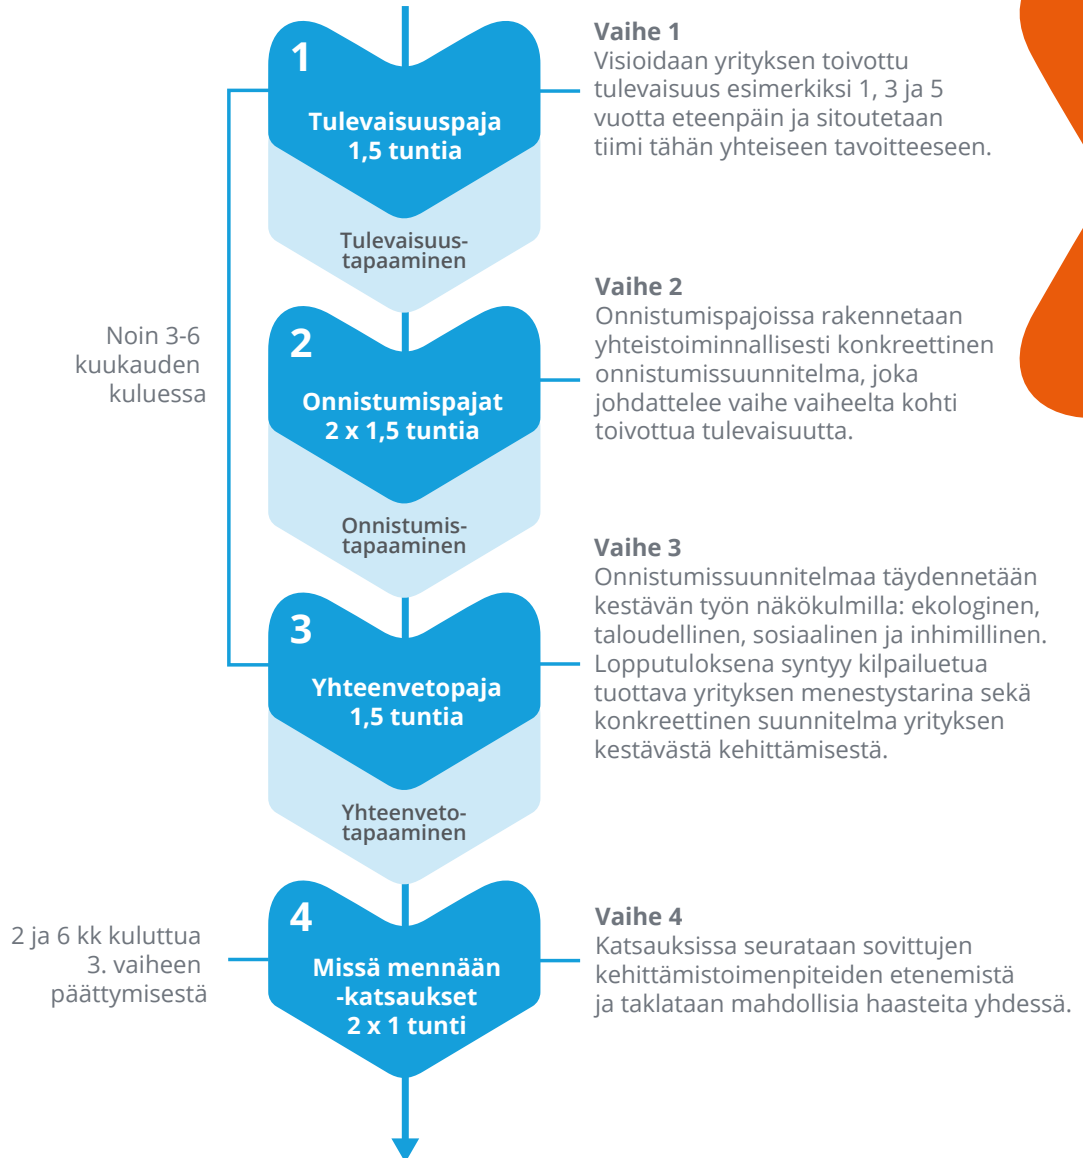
1

Tulevaisuuspaja
1,5 tuntia

Tulevaisuustapaaminen

Vaihe 1
Visioidaan yrityksen toivottu tulevaisuus esimerkiksi 1, 3 ja 5 vuotta eteenpäin ja sitoutetaan tiimi tähän yhteiseen tavoitteeseen.

Noin 3-6 kuukauden kuluessa

2

Onnistumispajat
2 x 1,5 tuntia

Onnistumistapaaminen

Vaihe 2
Onnistumispajoissa rakennetaan yhteistoiminnallisesti konkreettinen onnistumissuunnitelma, joka johdattelee vaihe vaiheelta kohti toivottua tulevaisuutta.

3

Yhteenvetopaja
1,5 tuntia

Yhteenvetotapaaminen

Vaihe 3
Onnistumissuunnitelmaa täydennetään kestävän työn näkökulmilla: ekologinen, taloudellinen, sosiaalinen ja inhimillinen. Lopputuloksena syntyy kilpailuetua tuottava yrityksen menestystarina sekä konkreettinen suunnitelma yrityksen kestävästä kehittämisestä.

2 ja 6 kk kuluttua 3. vaiheen päättymisestä

4

Missä mennään -katsaukset
2 x 1 tunti

Vaihe 4
Katsauksissa seurataan sovittujen kehittämistoimenpiteiden etenemistä ja taklataan mahdollisia haasteita yhdessä.